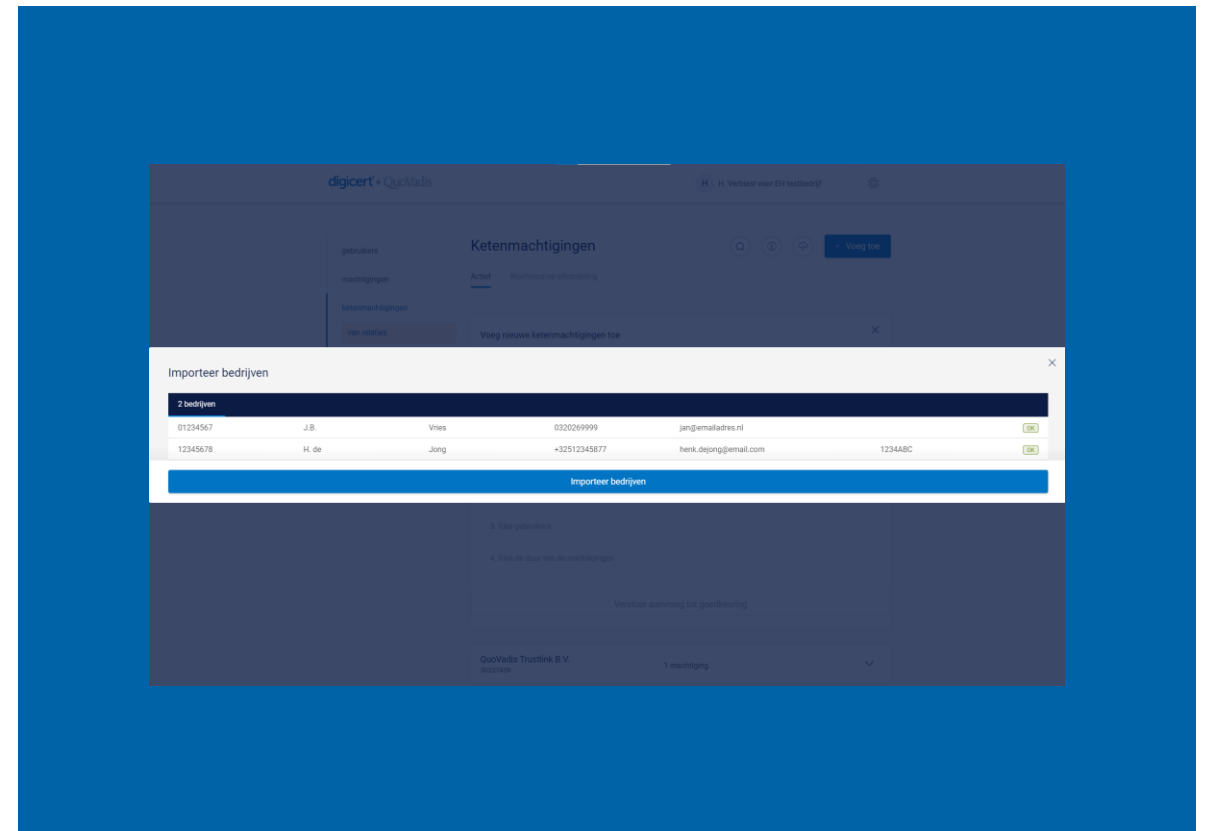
digicert + QuoVadis

H H. Verbeet voor EH testbedrijf

gebruikers

machtigingen

ketenmachtigingen

van relaties

Ketenmachtigingen

Actief

+ Voeg toe

Voeg nieuwe ketenmachtigingen toe

Importeer bedrijven

2 bedrijven

| | | | | | | |
|---|---|---|---|---|---|---|
| 01234567 | J.B. | Vries | 0320269999 | jan@emailadres.nl | | OK |
| 12345678 | H. de | Jong | +32512345877 | henk.dejong@email.com | 1234ABC | OK |

Importeer bedrijven

3. Kies gebruikers

4. Kies de duur van de machtigingen

Verstuur aanvraag ter goedkeuring

QuoVadis Trustlink B.V.

1 machtiging